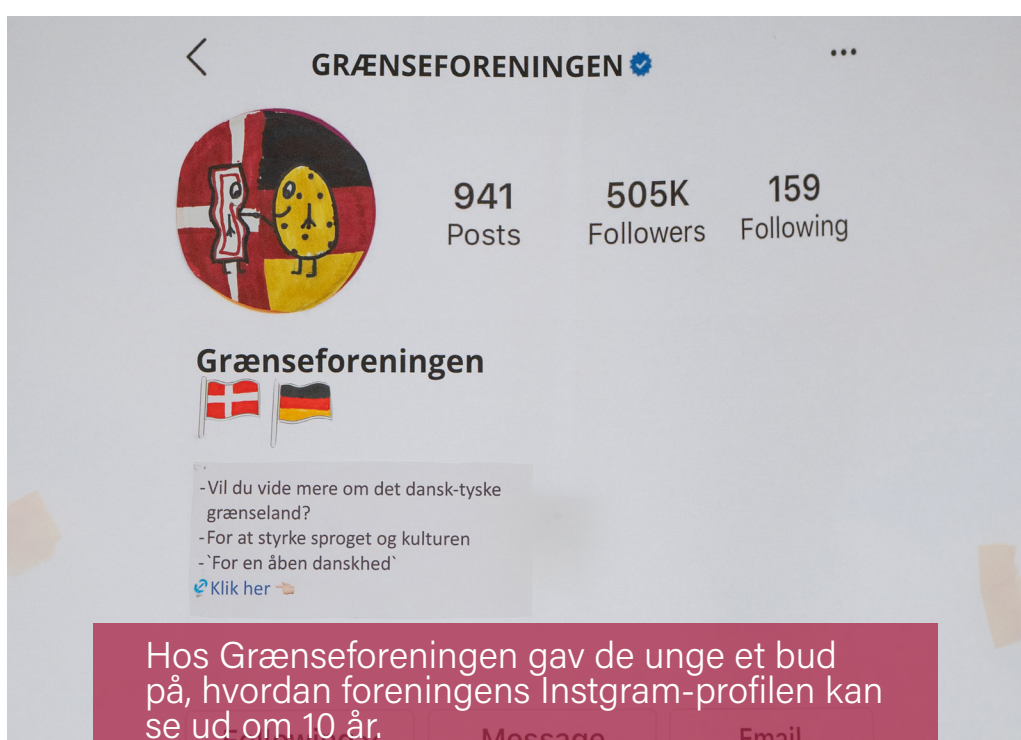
GRÆNSEFORENINGEN

941 Posts
505K Followers
159 Following

Grænseforeningen

-Vil du vide mere om det dansk-tyske grænseland?
-For at styrke sproget og kulturen
-`For en åben danskhed`
Klik her

Hos Grænseforeningen gav de unge et bud på, hvordan foreningens Instgram-profilen kan se ud om 10 år.

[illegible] Message Email